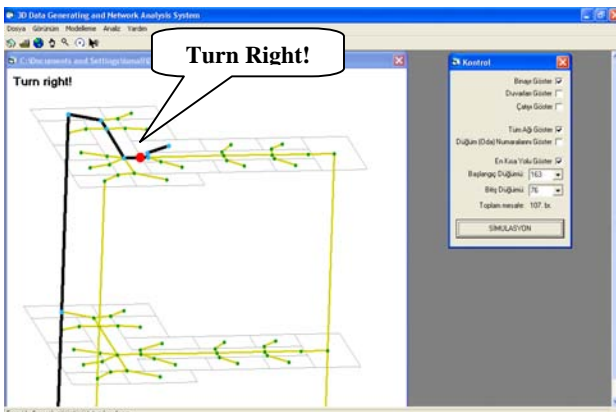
3D Data Generating and Network Analysis System

Dosya Görünüm Modelleme Analiz Yardım

C:\Documents and Settings\tomat\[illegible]

Turn right!

Turn Right!

Kontrol

Binayı Göster

Duvarları Göster

Çatıyı Göster

Tüm Ağı Göster

Düğüm (Oda) Numaralarını Göster

En Kısa Yolu Göster

Başlangıç Düğümü: 163

Bitiş Düğümü: 76

Toplam mesafe: 107. bı.

SIMULASYON